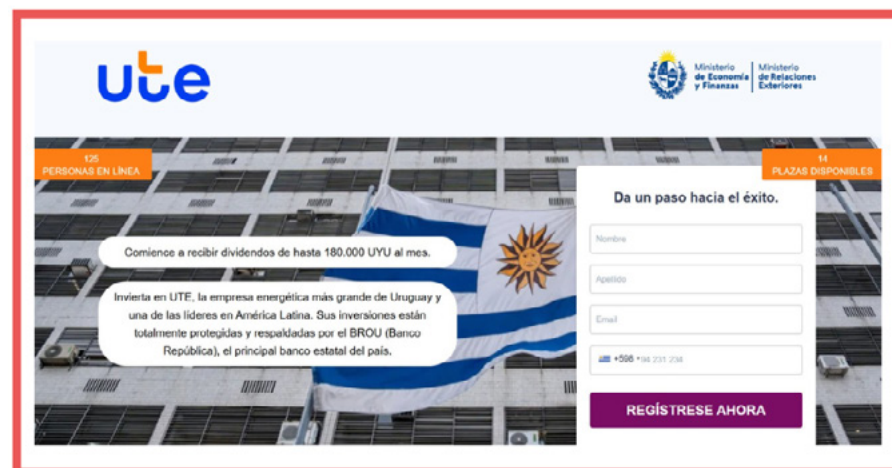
ute

Ministerio de Economía y Finanzas | Ministerio de Relaciones Exteriores

125
PERSONAS EN LÍNEA

14
PLAZAS DISPONIBLES

Comience a recibir dividendos de hasta 180.000 UYU al mes.

Invierta en UTE, la empresa energética más grande de Uruguay y una de las líderes en América Latina. Sus inversiones están totalmente protegidas y respaldadas por el BROU (Banco República), el principal banco estatal del país.

Da un paso hacia el éxito.

Nombre

Apellido

Email

+598 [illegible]

REGÍSTRESE AHORA